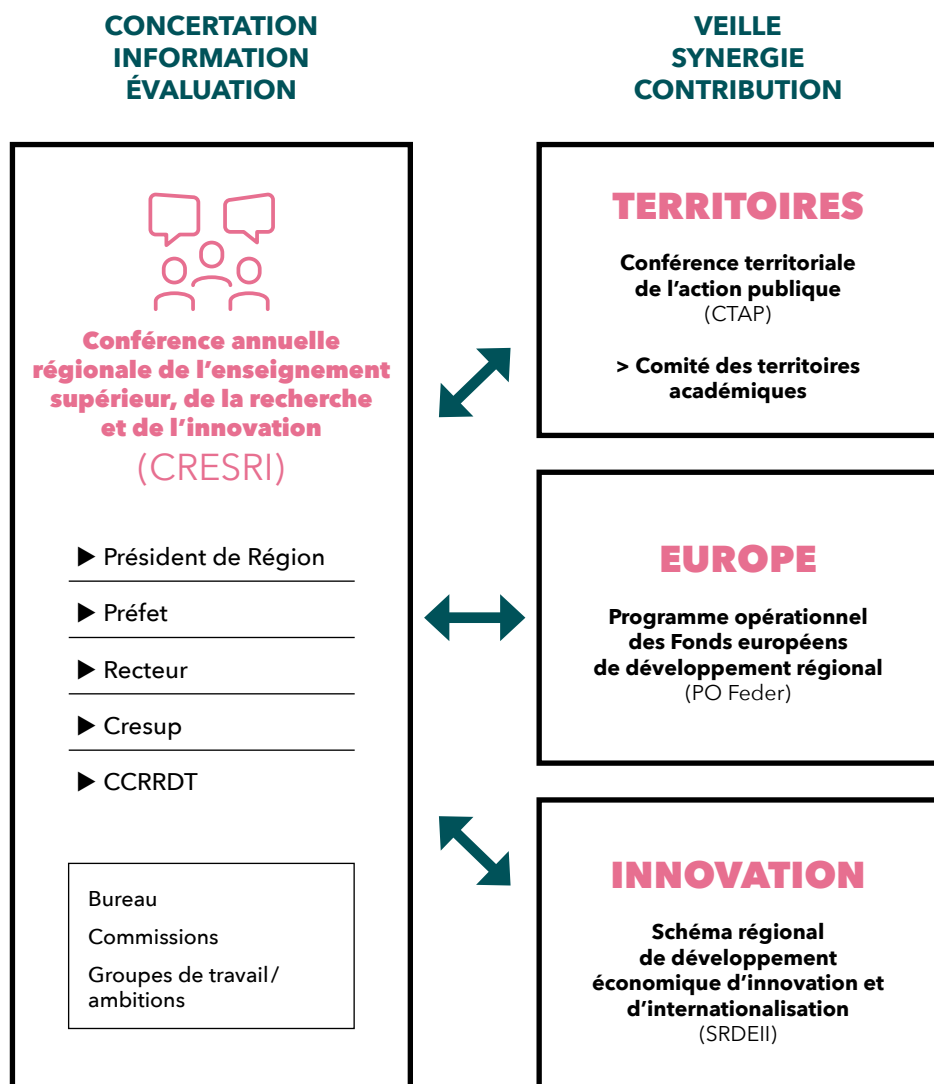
CONCERTATION
INFORMATION
ÉVALUATION

VEILLE
SYNERGIE
CONTRIBUTION

Conférence annuelle régionale de l'enseignement supérieur, de la recherche et de l'innovation
(CRESRI)

▶ Président de Région

▶ Préfet

▶ Recteur

▶ Cresup

▶ CCRRDT

Bureau

Commissions

Groupes de travail/ambitions

TERRITOIRES

Conférence territoriale de l'action publique
(CTAP)

> Comité des territoires académiques

EUROPE

Programme opérationnel des Fonds européens de développement régional
(PO Feder)

INNOVATION

Schéma régional de développement économique d'innovation et d'internationalisation
(SRDEII)